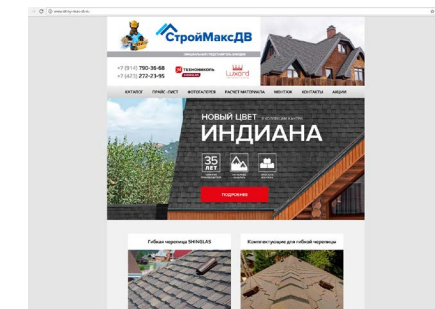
www.stroy-max-dv.ru

СтройМаксДВ

+7 (914) 790-36-68
+7 (423) 272-23-95

ТЕХНОНИКОЛЬ

Luxard

КАТАЛОГ ПРАЙС-ЛИСТ ФОТОГАЛЕРЕЯ РАСЧЕТ МАТЕРИАЛА МОНТАЖ КОНТАКТЫ АКЦИИ

НОВЫЙ ЦВЕТ

ИНДИАНА

35 ЛЕТ

ПОДРОБНЕЕ

Гибкая черепица SHINGLAS

Комплектующие для гибкой черепицы